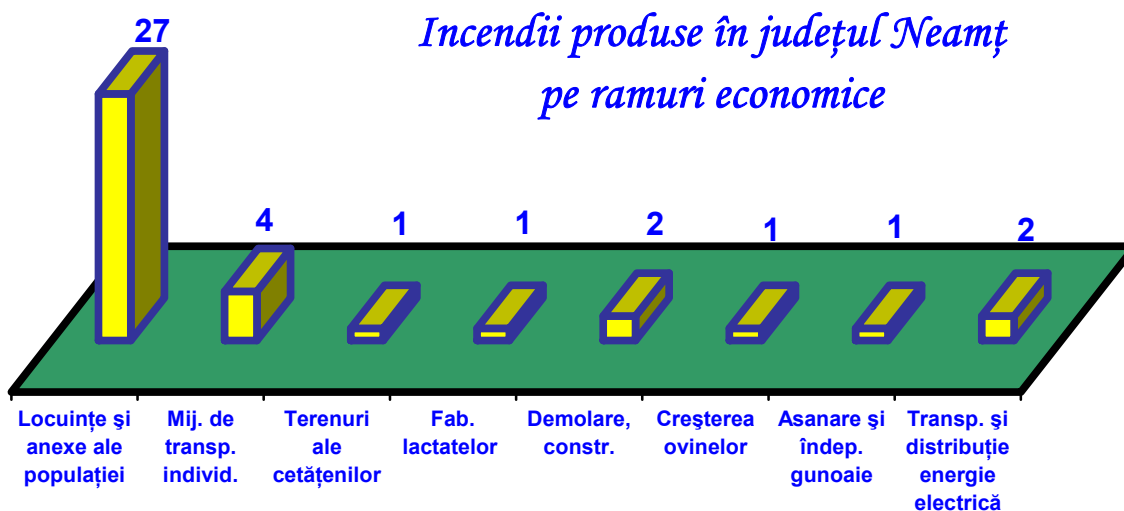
Incendii produse în județul Neamț pe ramuri economice

27
4
1
1
2
1
1
2

Locuințe şi anexe ale populației
Mij. de transp. individ.
Terenuri ale cetățenilor
Fab. lactatelor
Demolare, constr.
Creşterea ovinelor
Asanare şi îndep. gunoaie
Transp. şi distribuție energie electrică